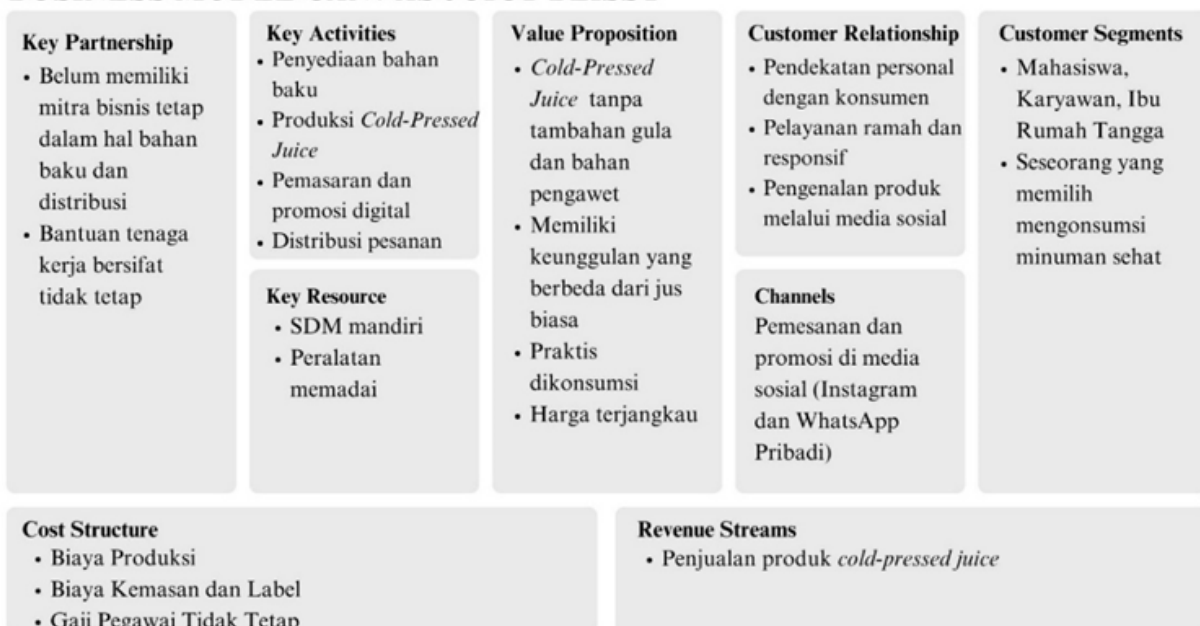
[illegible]

**Key Partnership**
- Belum memiliki mitra bisnis tetap dalam hal bahan baku dan distribusi
- Bantuan tenaga kerja bersifat tidak tetap

**Key Activities**
- Penyediaan bahan baku
- Produksi *Cold-Pressed Juice*
- Pemasaran dan promosi digital
- Distribusi pesanan

**Key Resource**
- SDM mandiri
- Peralatan memadai

**Value Proposition**
- *Cold-Pressed Juice* tanpa tambahan gula dan bahan pengawet
- Memiliki keunggulan yang berbeda dari jus biasa
- Praktis dikonsumsi
- Harga terjangkau

**Customer Relationship**
- Pendekatan personal dengan konsumen
- Pelayanan ramah dan responsif
- Pengenalan produk melalui media sosial

**Channels**
Pemesanan dan promosi di media sosial (Instagram dan WhatsApp Pribadi)

**Customer Segments**
- Mahasiswa, Karyawan, Ibu Rumah Tangga
- Seseorang yang memilih mengonsumsi minuman sehat

**Cost Structure**
- Biaya Produksi
- Biaya Kemasan dan Label
- Gaji Pegawai Tidak Tetap

**Revenue Streams**
- Penjualan produk *cold-pressed juice*